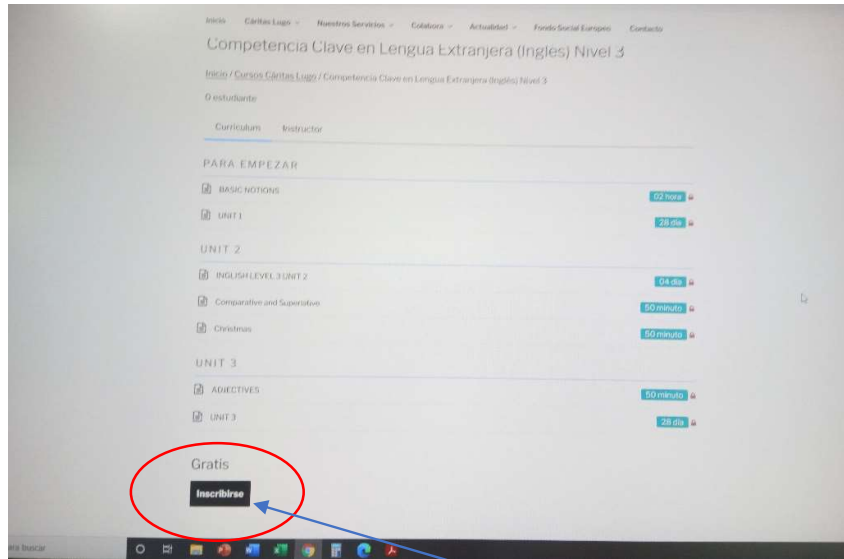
Inicio Cáritas Lugo Nuestros Servicios Colabora Actualidad Fondo Social Europeo Contacto

Competencia Clave en Lengua Extranjera (Ingles) Nivel 3

Inicio / Cursos Cáritas Lugo / Competencia Clave en Lengua Extranjera (Inglés) Nivel 3

0 estudiante

Curriculum Instructor

PARA EMPEZAR

BASIC NOTIONS 02 hora

UNIT 1 28 día

UNIT 2

INGLISH LEVEL 3 UNIT 2 04 día

Comparative and Superlative 50 minuto

Christmas 50 minuto

UNIT 3

ADJECTIVES 50 minuto

UNIT 3 28 día

Gratis

Inscribirse

ara buscar